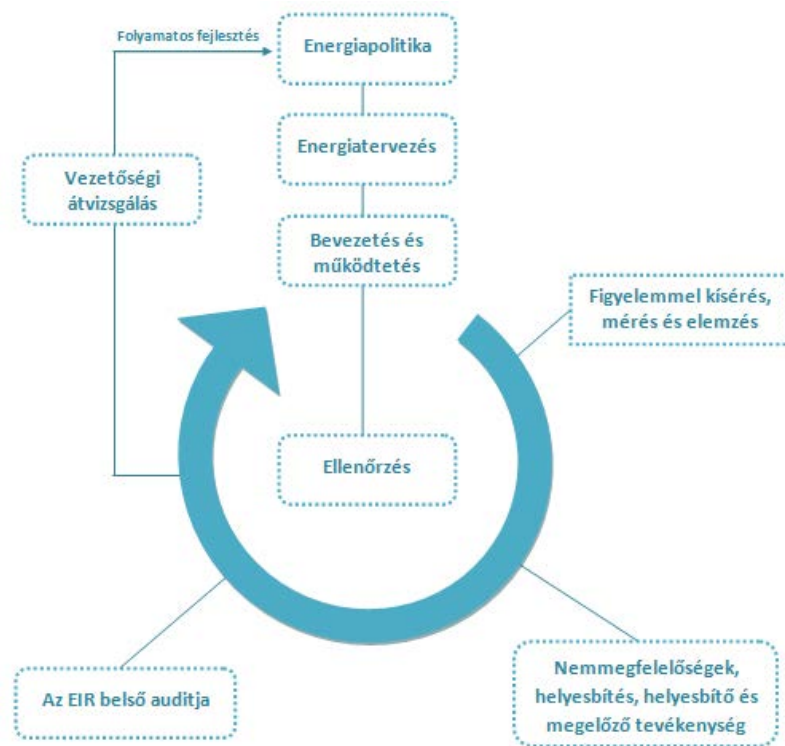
Folyamatos fejlesztés

Energiapolitika

Energiatervezés

Bevezetés és működtetés

Vezetőségi átvizsgálás

Figyelemmel kísérés, mérés és elemzés

Ellenőrzés

Az EIR belső auditja

Nemmegfelelőségek, helyesbítés, helyesbítő és megelőző tevékenység